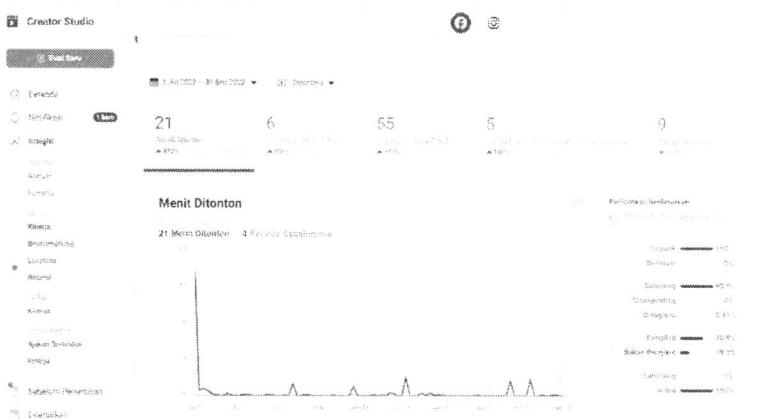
Creator Studio

Buat Baru

Beranda
Notifikasi
Wawasan
Kinerja
Keterlibatan
Lokalitas
Retensi
Kinerja
Kinerja
Setelan Penerbitan
Dukungan

1 Jul 2022 – 31 Agu 2022
Dibandingkan

21
Menit Ditonton

6

55

5

9

Menit Ditonton

21 Menit Ditonton 4 Periode Sebelumnya

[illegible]